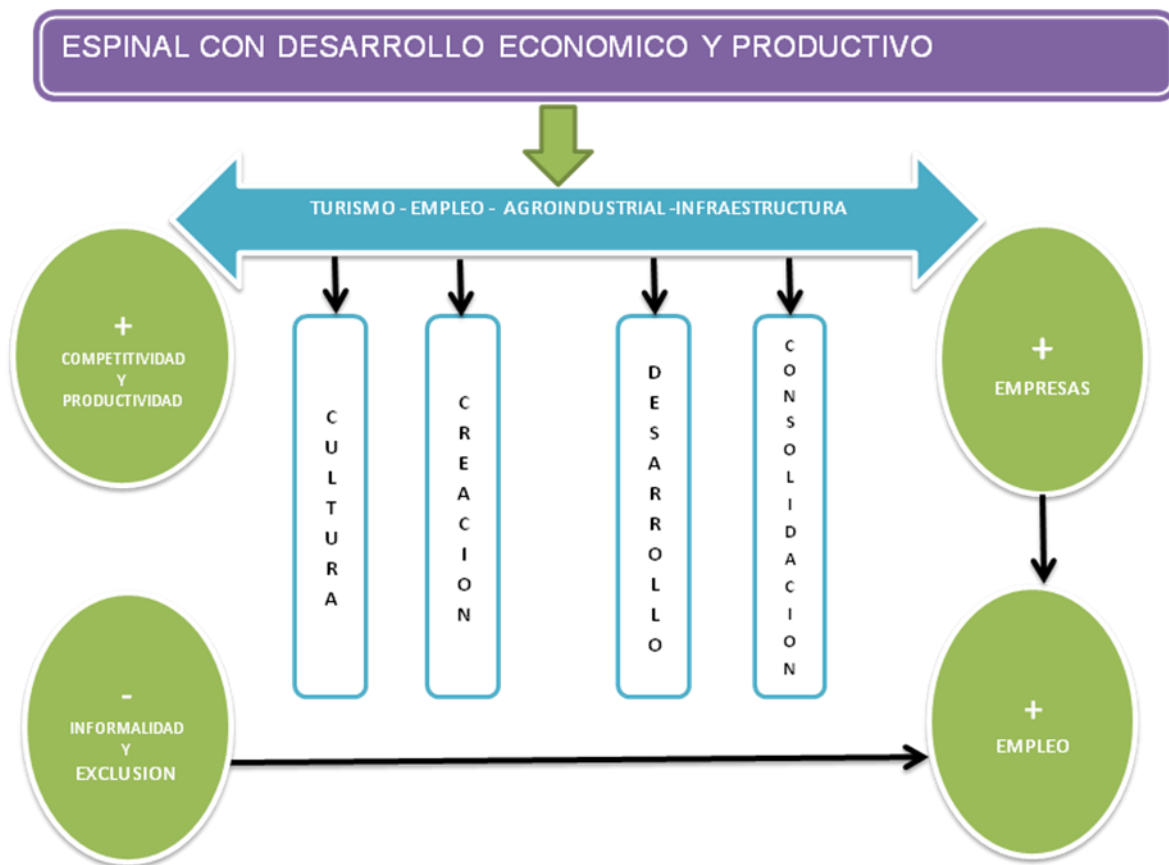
ESPINAL CON DESARROLLO ECONOMICO Y PRODUCTIVO

TURISMO - EMPLEO - AGROINDUSTRIAL -INFRAESTRUCTURA

+
COMPETITIVIDAD
Y
PRODUCTIVIDAD

CULTURA

CREACION

DESARROLLO

CONSOLIDACION

+
EMPRESAS

-
INFORMALIDAD
Y
EXCLUSION

+
EMPLEO